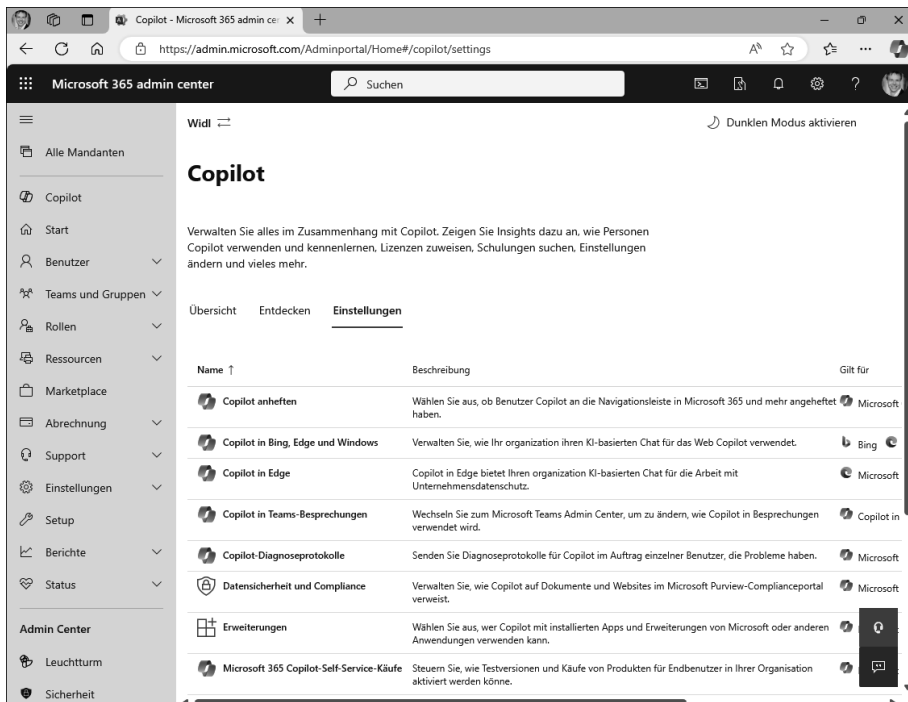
Copilot - Microsoft 365 admin cer ×

https://admin.microsoft.com/Adminportal/Home#/copilot/settings

Microsoft 365 admin center

Suchen

Alle Mandanten

Copilot

Start

Benutzer

Teams und Gruppen

Rollen

Ressourcen

Marketplace

Abrechnung

Support

Einstellungen

Setup

Berichte

Status

Admin Center

Leuchtturm

Sicherheit

Widl

Dunklen Modus aktivieren

Copilot

Verwalten Sie alles im Zusammenhang mit Copilot. Zeigen Sie Insights dazu an, wie Personen Copilot verwenden und kennenlernen, Lizenzen zuweisen, Schulungen suchen, Einstellungen ändern und vieles mehr.

Übersicht Entdecken Einstellungen

| Name ↑ | Beschreibung | Gilt für |
|---|---|---|
| Copilot anheften | Wählen Sie aus, ob Benutzer Copilot an die Navigationsleiste in Microsoft 365 und mehr angeheftet haben. | Microsoft |
| Copilot in Bing, Edge und Windows | Verwalten Sie, wie Ihr organization ihren KI-basierten Chat für das Web Copilot verwendet. | Bing |
| Copilot in Edge | Copilot in Edge bietet Ihren organization KI-basierten Chat für die Arbeit mit Unternehmensdatenschutz. | Microsoft |
| Copilot in Teams-Besprechungen | Wechseln Sie zum Microsoft Teams Admin Center, um zu ändern, wie Copilot in Besprechungen verwendet wird. | Copilot in |
| Copilot-Diagnoseprotokolle | Senden Sie Diagnoseprotokolle für Copilot im Auftrag einzelner Benutzer, die Probleme haben. | Microsoft |
| Datensicherheit und Compliance | Verwalten Sie, wie Copilot auf Dokumente und Websites im Microsoft Purview-Complianceportal verweist. | Microsoft |
| Erweiterungen | Wählen Sie aus, wer Copilot mit installierten Apps und Erweiterungen von Microsoft oder anderen Anwendungen verwenden kann. | |
| Microsoft 365 Copilot-Self-Service-Käufe | Steuern Sie, wie Testversionen und Käufe von Produkten für Endbenutzer in Ihrer Organisation aktiviert werden könne. | |